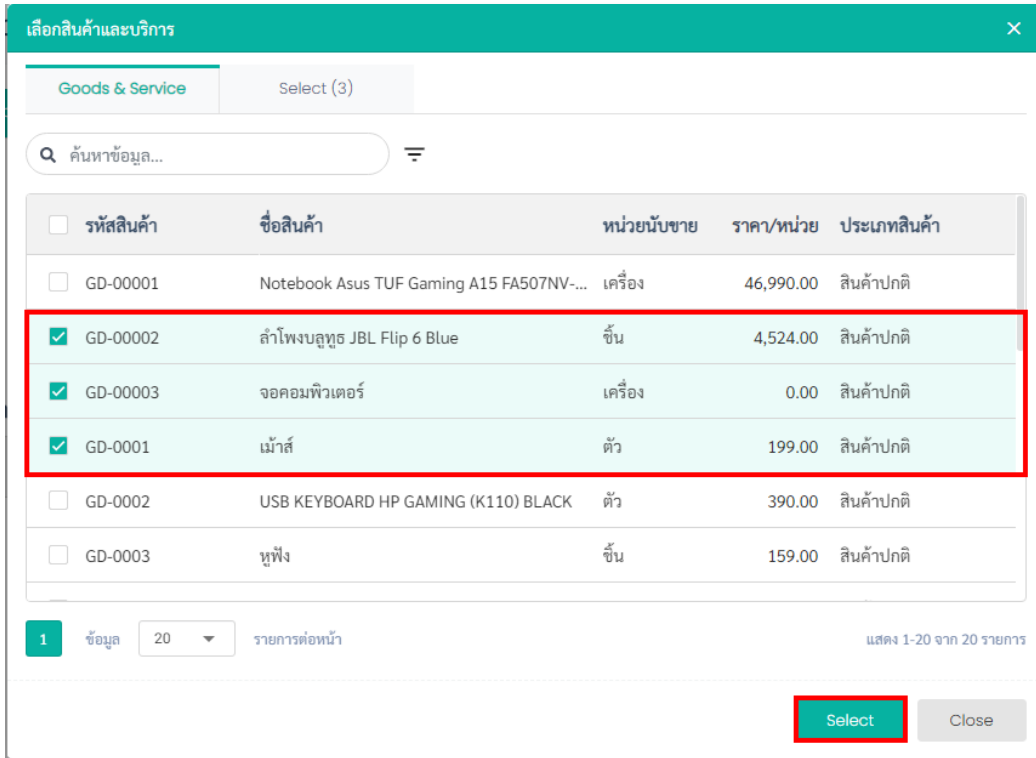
เลือกสินค้าและบริการ ×

Goods & Service

Select (3)

ค้นหาข้อมูล...

| | รหัสสินค้า | ชื่อสินค้า | หน่วยนับขาย | ราคา/หน่วย | ประเภทสินค้า |
|---|---|---|---|---|---|
| | GD-00001 | Notebook Asus TUF Gaming A15 FA507NV-... | เครื่อง | 46,990.00 | สินค้าปกติ |
| | GD-00002 | ลำโพงบลูทูธ JBL Flip 6 Blue | ชิ้น | 4,524.00 | สินค้าปกติ |
| | GD-00003 | จอคอมพิวเตอร์ | เครื่อง | 0.00 | สินค้าปกติ |
| | GD-0001 | เม้าส์ | ตัว | 199.00 | สินค้าปกติ |
| | GD-0002 | USB KEYBOARD HP GAMING (K110) BLACK | ตัว | 390.00 | สินค้าปกติ |
| | GD-0003 | หูฟัง | ชิ้น | 159.00 | สินค้าปกติ |

1 ข้อมูล 20 รายการต่อหน้า

แสดง 1-20 จาก 20 รายการ

Select

Close